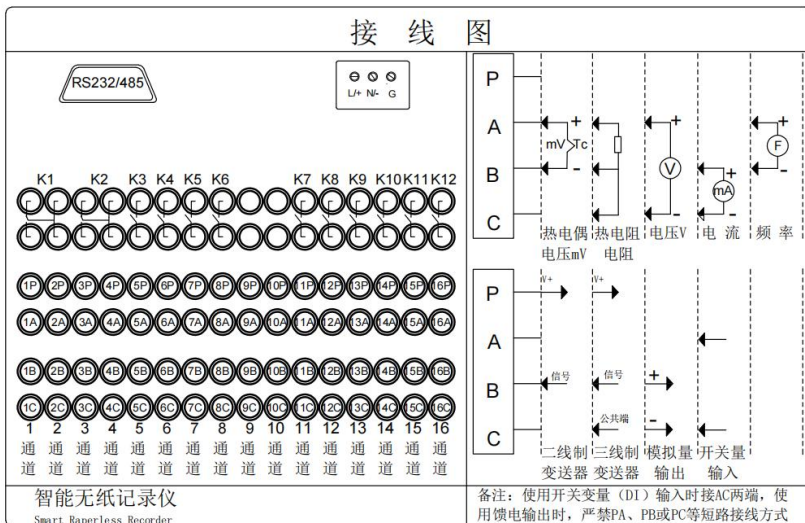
接 线 图

RS232/485

L/+ N/- G

K1 K2 K3 K4 K5 K6 K7 K8 K9 K10 K11 K12

1P 2P 3P 4P 5P 6P 7P 8P 9P 10P 11P 12P 13P 14P 15P 16P

1A 2A 3A 4A 5A 6A 7A 8A 9A 10A 11A 12A 13A 14A 15A 16A

1B 2B 3B 4B 5B 6B 7B 8B 9B 10B 11B 12B 13B 14B 15B 16B

1C 2C 3C 4C 5C 6C 7C 8C 9C 10C 11C 12C 13C 14C 15C 16C

1 2 3 4 5 6 7 8 9 10 11 12 13 14 15 16

通道 通道 通道 通道 通道 通道 通道 通道 通道 通道 通道 通道 通道 通道 通道 通道

智能无纸记录仪
Smart Paperless Recorder

P A B C

mV Tc + - V + - mA + - F + -

热电偶电压mV 热电阻电阻 电压V 电 流 频 率

P A B C

V+ V+ 信号 信号 + 公共端 -

二线制变送器 三线制变送器 模拟量输出 开关量输入

备注：使用开关变量（DI）输入时接AC两端，使用馈电输出时，严禁PA、PB或PC等短路接线方式